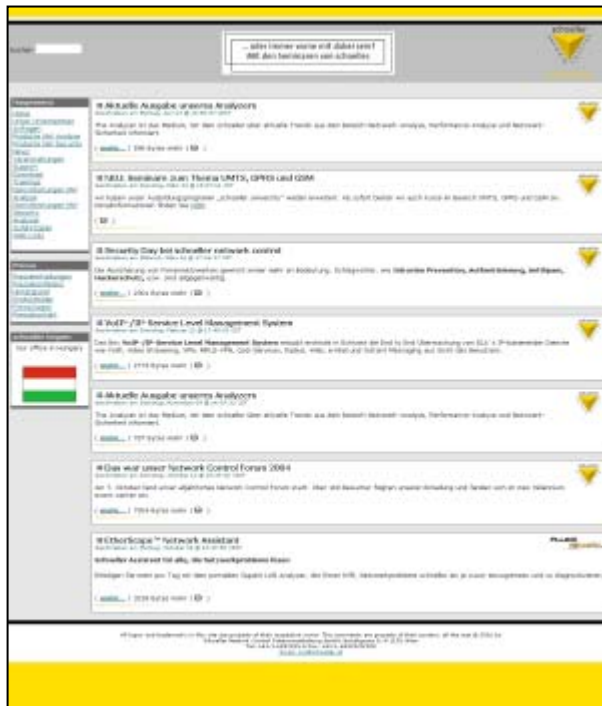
Suche:

... jeden Internet worüber mit dabei sein?
Mit den beratern von schoeller

schoeller

Hauptmenü

Presse

Schoeller Hungary

Our office in Hungary

Aktuelle Ausgabe unseres Analyzers

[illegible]

( weiter... | 396 bytes mehr | )

Seminare zum Thema UMTS, GPRS und GSM

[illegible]

( )

Security Day bei schoeller network control

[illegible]

( weiter... | 1561 bytes mehr | )

VoIP-/IP-Service Level Management System

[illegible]

( weiter... | 1719 bytes mehr | )

Aktuelle Ausgabe unseres Analyzers

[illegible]

( weiter... | 737 bytes mehr | )

Das war unser Network Control Forum 2004

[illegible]

( weiter... | 7364 bytes mehr | )

EtherScope™ Network Assistant

FLUKE networks

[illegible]

( weiter... | 1039 bytes mehr | )

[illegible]